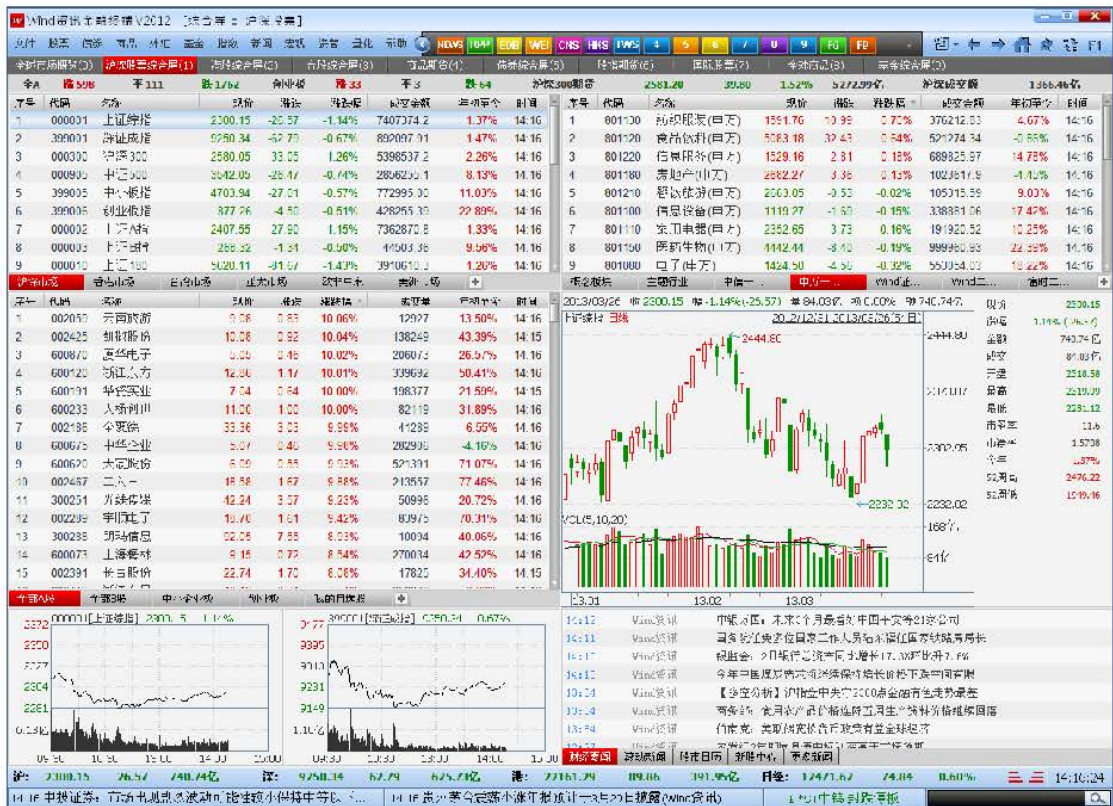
Wind资讯金融终端 V2012 [综合屏：沪深综合]

文件 股票 债券 商品 外汇 基金 指数 新闻 宏观 资管 量化 行情 NDVS 10AF EDB WEI CNS HKS TWS 4 5 6 7 8 9 F0 F8

全A 涨 598 平 111 跌 1762 创新高 涨停 33 平 3 跌停 64 沪深300期货 2581.20 39.80 1.52% 5272.99亿 沪深成交额 1366.46亿

| 序号 | 代码 | 名称 | 现价 | 涨跌 | 涨跌幅 | 成交金额 | 年初至今 | 时间 |
|---|---|---|---|---|---|---|---|---|
| 1 | 000001 | 上证综指 | 2300.15 | -25.57 | -1.14% | 7407374.2 | 1.37% | 14:16 |
| 2 | 399001 | 深证成指 | 9250.34 | -62.79 | -0.67% | 892097.91 | 1.47% | 14:16 |
| 3 | 000300 | 沪深300 | 2580.05 | 33.05 | 1.26% | 5398537.2 | 2.26% | 14:16 |
| 4 | 000905 | 中证500 | 3642.05 | -26.17 | -0.74% | 2856255.1 | 8.13% | 14:16 |
| 5 | 399005 | 中小板指 | 4703.94 | -27.01 | -0.57% | 772995.30 | 11.03% | 14:16 |
| 6 | 399006 | 创业板指 | 877.26 | -4.50 | -0.51% | 428255.39 | 22.89% | 14:16 |
| 7 | 000002 | 上证A指 | 2407.55 | 27.90 | 1.15% | 7362870.8 | 1.33% | 14:16 |
| 8 | 000003 | 上证B指 | 266.32 | -1.31 | -0.50% | 44503.36 | 9.56% | 14:16 |
| 9 | 000010 | 上证180 | 5020.11 | -81.67 | -1.43% | 3910610.3 | 1.20% | 14:16 |

| 序号 | 代码 | 名称 | 现价 | 涨跌 | 涨跌幅 | 成交金额 | 年初至今 | 时间 |
|---|---|---|---|---|---|---|---|---|
| 1 | 801130 | 纺织服装(申万) | 1591.76 | 10.99 | 0.70% | 376212.83 | 4.07% | 14:16 |
| 2 | 801120 | 食品饮料(申万) | 5083.18 | 32.43 | 0.64% | 521274.34 | -0.55% | 14:16 |
| 3 | 801220 | 信息服务(申万) | 1529.16 | 2.31 | 0.18% | 689825.97 | 14.78% | 14:16 |
| 4 | 801180 | 房地产(申万) | 2882.27 | 3.36 | 0.13% | 1023617.9 | -1.40% | 14:16 |
| 5 | 801210 | 餐饮旅游(申万) | 2003.05 | -0.53 | -0.02% | 105315.59 | 9.03% | 14:16 |
| 6 | 801100 | 信息设备(申万) | 1119.27 | -1.60 | -0.15% | 338381.06 | 17.47% | 14:16 |
| 7 | 801110 | 家用电器(申万) | 2352.65 | 3.73 | 0.16% | 191920.52 | 10.25% | 14:16 |
| 8 | 801150 | 医药生物(申万) | 4442.44 | -8.40 | -0.19% | 999960.93 | 22.35% | 14:16 |
| 9 | 801000 | 电子(申万) | 1424.50 | -4.56 | -0.32% | 550054.03 | 18.22% | 14:16 |

| 序号 | 代码 | 名称 | 现价 | 涨跌 | 涨跌幅 | 成交量 | 年初至今 | 时间 |
|---|---|---|---|---|---|---|---|---|
| 1 | 002059 | 云南旅游 | 9.08 | 0.83 | 10.06% | 12927 | 13.50% | 14:16 |
| 2 | 002425 | 凯撒股份 | 10.08 | 0.92 | 10.04% | 138249 | 43.39% | 14:15 |
| 3 | 600870 | 厦华电子 | 5.05 | 0.46 | 10.02% | 206073 | 26.57% | 14:16 |
| 4 | 600120 | 浙江东方 | 12.80 | 1.17 | 10.01% | 339692 | 50.41% | 14:16 |
| 5 | 600101 | 明星电力 | 7.04 | 0.64 | 10.00% | 198377 | 21.59% | 14:16 |
| 6 | 600233 | 大杨创世 | 11.00 | 1.00 | 10.00% | 82119 | 31.89% | 14:16 |
| 7 | 002188 | 新嘉联 | 33.36 | 3.03 | 9.99% | 41289 | 6.55% | 14:16 |
| 8 | 600675 | 中华企业 | 5.07 | 0.46 | 9.98% | 282905 | -4.16% | 14:16 |
| 9 | 600620 | 天宸股份 | 6.09 | 0.55 | 9.93% | 521331 | 71.07% | 14:16 |
| 10 | 002467 | 二六三 | 18.58 | 1.67 | 9.88% | 213557 | 77.46% | 14:16 |
| 11 | 300251 | 光线传媒 | 42.24 | 3.77 | 9.23% | 50995 | 20.72% | 14:16 |
| 12 | 002209 | 达意隆 | 19.70 | 1.61 | 9.42% | 83975 | 70.31% | 14:16 |
| 13 | 300288 | 朗玛信息 | 92.05 | 7.55 | 8.93% | 10034 | 40.06% | 14:16 |
| 14 | 600073 | 上海梅林 | 9.15 | 0.72 | 8.54% | 270034 | 42.52% | 14:16 |
| 15 | 002391 | 长青股份 | 22.74 | 1.70 | 8.08% | 17825 | 34.40% | 14:15 |

2013/03/26 价 2300.15 幅 -1.14%(-25.57) 量 84.03亿 换 0.00% 额 740.74亿
日K线 日线
2012/12/31-2013/03/26(55日)
2444.80
2232.02
VOL(5,10,20)
13.01 13.02 13.03

现价 2300.15
涨幅 -1.14%(-25.57)
金额 740.74亿
成交 84.03亿
开盘 2318.58
最高 2319.39
最低 2281.12
市盈率 11.6
市净率 1.5738
量比 1.37%
52周高 2476.22
52周低 1949.46

000001[上证综指] 2300.15 -1.14%
399001[深证成指] 9250.34 -0.67%

14:12 Wind资讯 中航公司：未来3个月暂无中国中方将21家公司
14:12 Wind资讯 国务院决定位国家二作人员开展个人信息报告
14:12 Wind资讯 银监会：2月份贷款新增长17.30万亿元
14:12 Wind资讯 今年中国库存水平持续保持增长价格下跌中国有限
13:54 Wind资讯 【独家分析】沪指盘中失守2300点金融行业走势暴跌
13:54 Wind资讯 商务部：食用农产品价格连续四周出现价格维稳回落
13:54 Wind资讯 伯南克：美联储宽松政策继续全球经济

财经要闻 滚动新闻 经济日历 新股中心 更多新闻

沪: 2300.15 -25.57 740.74亿 深: 9250.34 -62.79 675.71亿 港: 22151.79 89.86 391.95亿 印度: 1247.57 74.84 0.60% 14:16:24